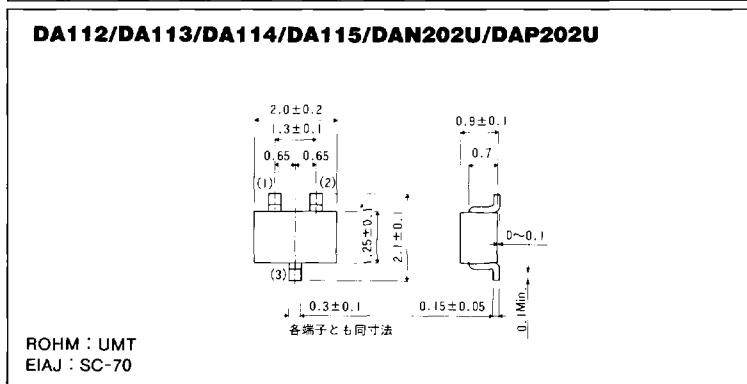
DA112/DA113/DA114/DA115/DAN202U/DAP202U

$2.0\pm0.2$
$1.3\pm0.1$
0.65 0.65
(1) (2)
$1.25\pm0.1$
$2.1\pm0.1$
(3)
$0.3\pm0.1$
各端子とも同寸法

$0.9\pm0.1$
0.7
0~0.1
$0.15\pm0.05$
0.1Min.

ROHM : UMT
EIAJ : SC-70